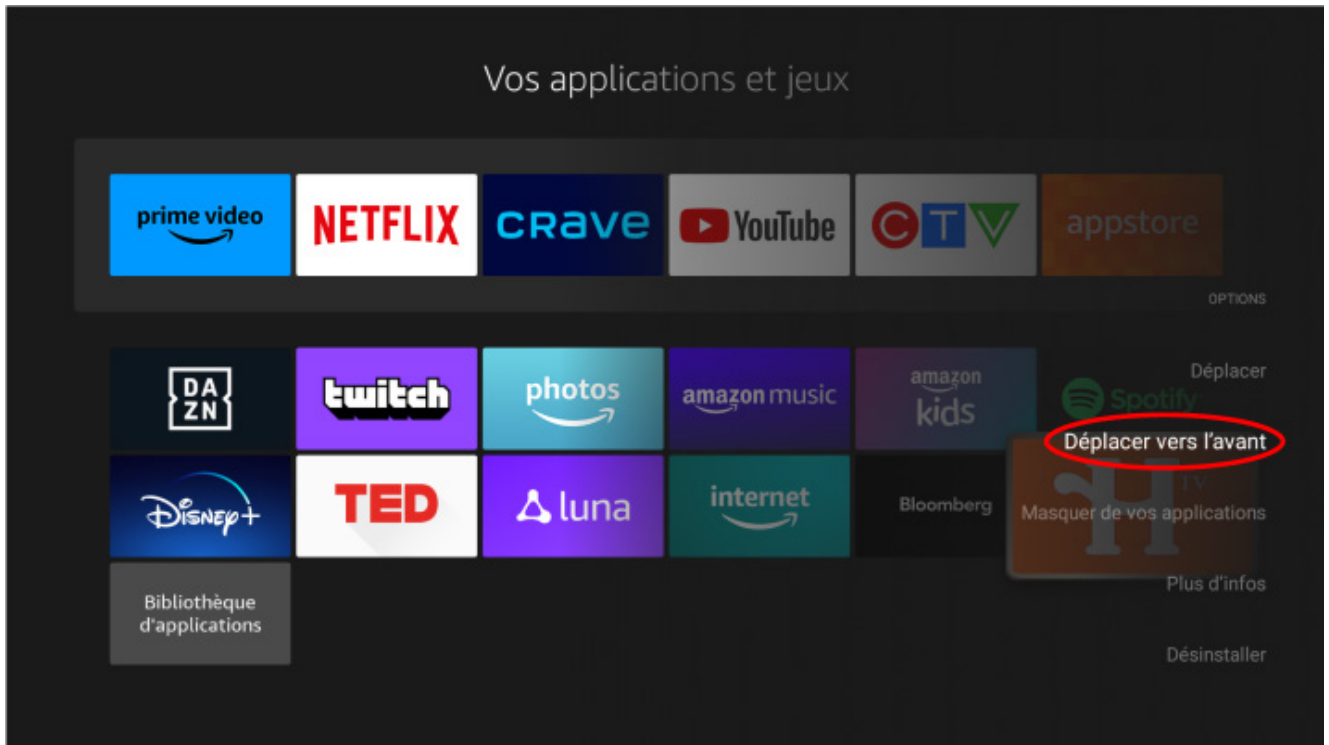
Vos applications et jeux

prime video

NETFLIX

CRAVE

YouTube

CTV

appstore

OPTIONS

DA ZN

twitch

photos

amazon music

amazon kids

Spotify

Déplacer

Déplacer vers l'avant

Disney+

TED

luna

internet

Bloomberg

TV

Masquer de vos applications

Bibliothèque d'applications

Plus d'infos

Désinstaller